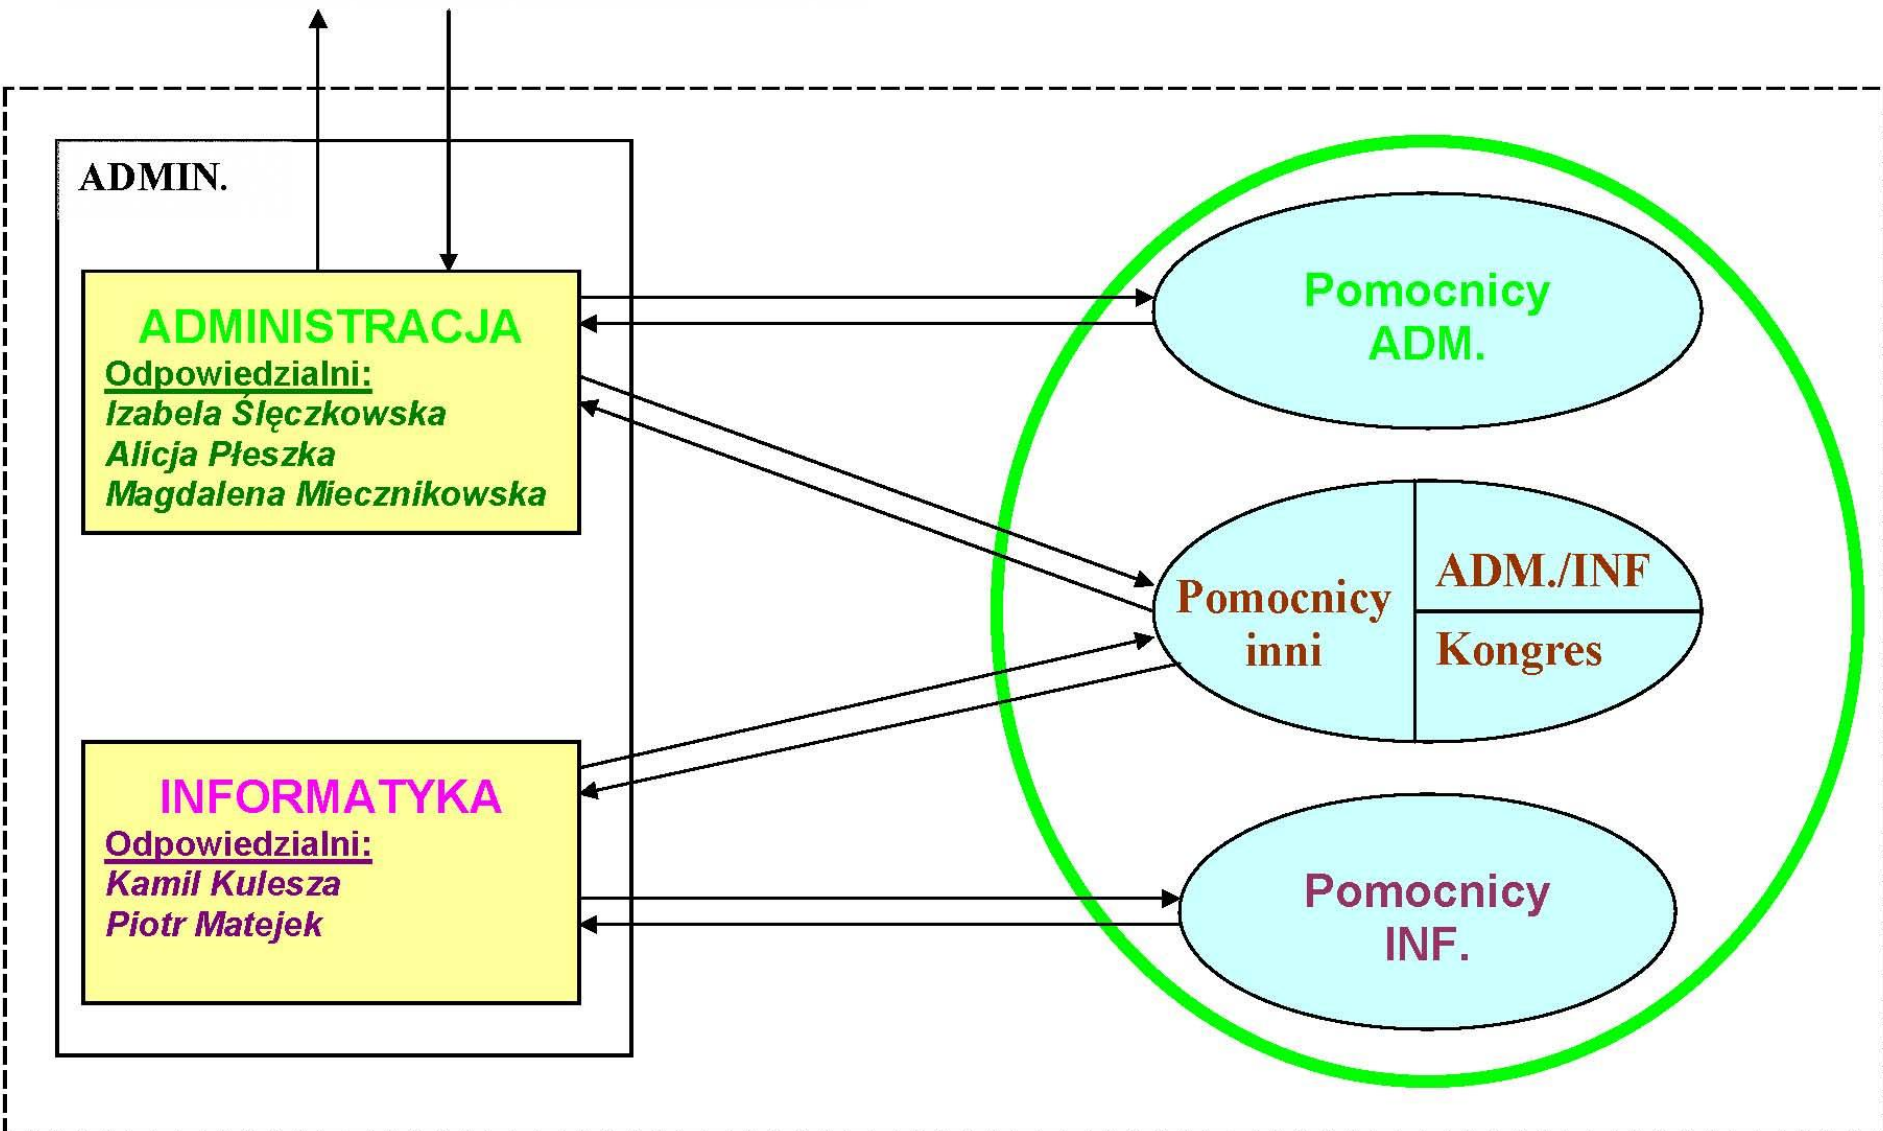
ADMIN.

ADMINISTRACJA
Odpowiedzialni:
Izabela Ślęczkowska
Alicja Płeszka
Magdalena Miecznikowska

INFORMATYKA
Odpowiedzialni:
Kamil Kulesza
Piotr Matejek

Pomocnicy ADM.

Pomocnicy inni

ADM./INF

Kongres

Pomocnicy INF.